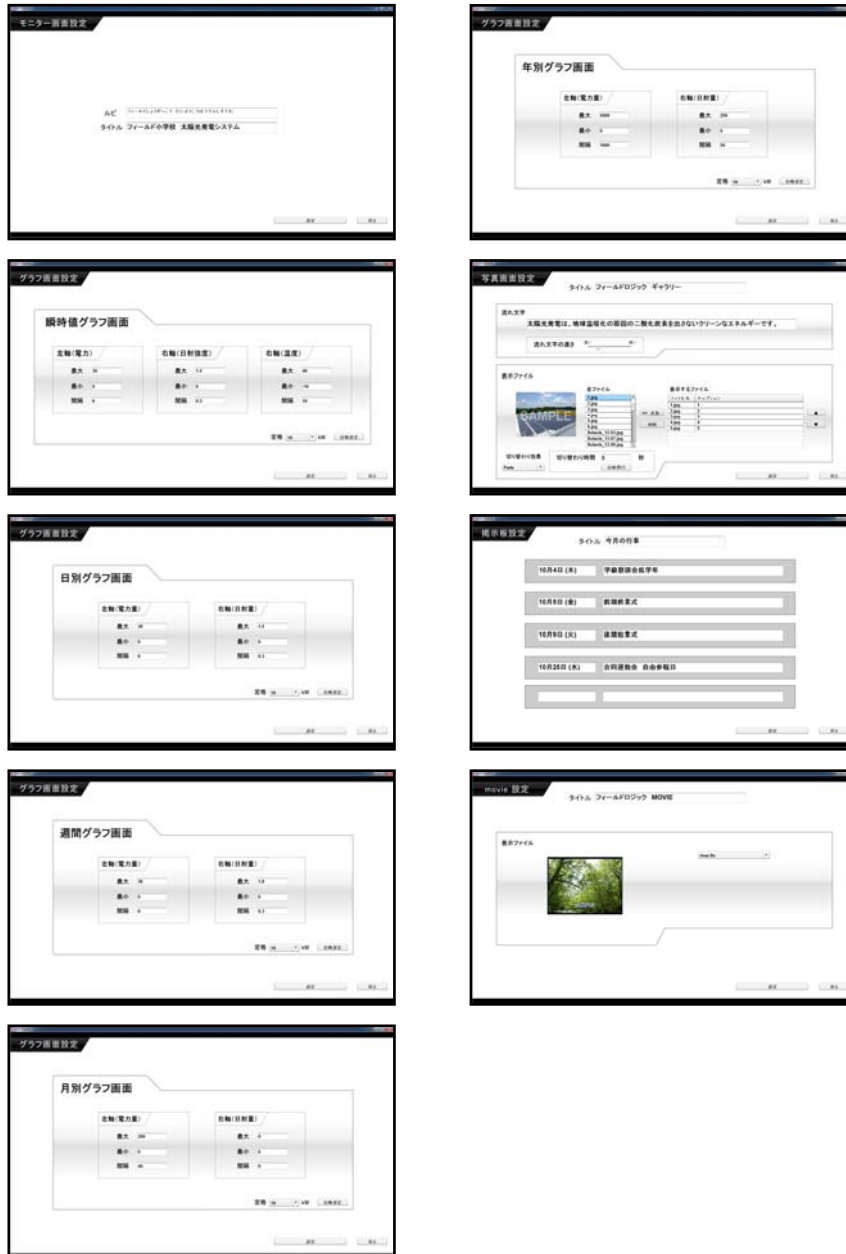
モニター画面設定

ルビ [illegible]
タイトル フィールド小学校 太陽光発電システム

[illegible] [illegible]

グラフ画面設定

年別グラフ画面

左軸(電力量)
最大 5000
最小 0
間隔 1000

右軸(日射量)
最大 200
最小 0
間隔 50

定格 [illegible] kW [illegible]

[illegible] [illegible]

グラフ画面設定

瞬時値グラフ画面

左軸(電力)
最大 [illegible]
最小 0
間隔 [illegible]

右軸(日射強度)
最大 1.5
最小 0
間隔 0.5

右軸(温度)
最大 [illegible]
最小 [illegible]
間隔 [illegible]

定格 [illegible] kW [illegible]

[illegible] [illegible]

写真画面設定

タイトル フィールドロジック ギャラリー

流れ文字
太陽光発電は、地球温暖化の原因の二酸化炭素を出さないクリーンなエネルギーです。
流れ文字の速さ

表示ファイル
全ファイル
表示するファイル
SAMPLE
切り替わり効果
切り替わり時間 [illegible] 秒

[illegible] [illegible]

グラフ画面設定

日別グラフ画面

左軸(電力量)
最大 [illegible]
最小 0
間隔 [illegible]

右軸(日射量)
最大 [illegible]
最小 0
間隔 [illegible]

定格 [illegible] kW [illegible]

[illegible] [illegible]

掲示板設定

タイトル 今月の行事

10月4日(木) 学級懇談会低学年
10月6日(金) 前期終業式
10月9日(火) 後期始業式
10月25日(木) 合同運動会 自由参観日

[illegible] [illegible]

グラフ画面設定

週間グラフ画面

左軸(電力量)
最大 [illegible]
最小 0
間隔 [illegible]

右軸(日射量)
最大 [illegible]
最小 0
間隔 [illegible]

定格 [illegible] kW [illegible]

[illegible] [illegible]

movie 設定

タイトル フィールドロジック MOVIE

表示ファイル

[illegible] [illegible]

グラフ画面設定

月別グラフ画面

左軸(電力量)
最大 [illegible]
最小 0
間隔 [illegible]

右軸(日射量)
最大 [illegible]
最小 0
間隔 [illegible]

定格 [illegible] kW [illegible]

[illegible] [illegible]